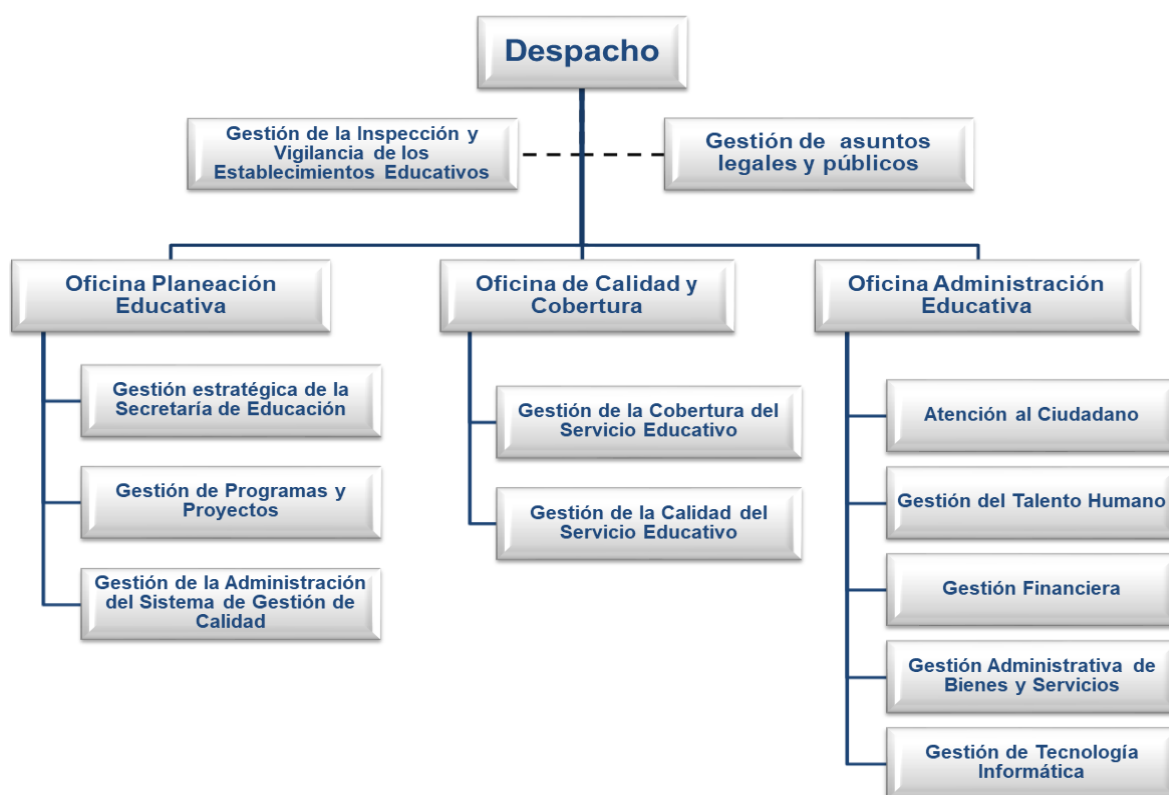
Despacho

Gestión de la Inspección y Vigilancia de los Establecimientos Educativos

Gestión de asuntos legales y públicos

Oficina Planeación Educativa

Gestión estratégica de la Secretaría de Educación

Gestión de Programas y Proyectos

Gestión de la Administración del Sistema de Gestión de Calidad

Oficina de Calidad y Cobertura

Gestión de la Cobertura del Servicio Educativo

Gestión de la Calidad del Servicio Educativo

Oficina Administración Educativa

Atención al Ciudadano

Gestión del Talento Humano

Gestión Financiera

Gestión Administrativa de Bienes y Servicios

Gestión de Tecnología Informática